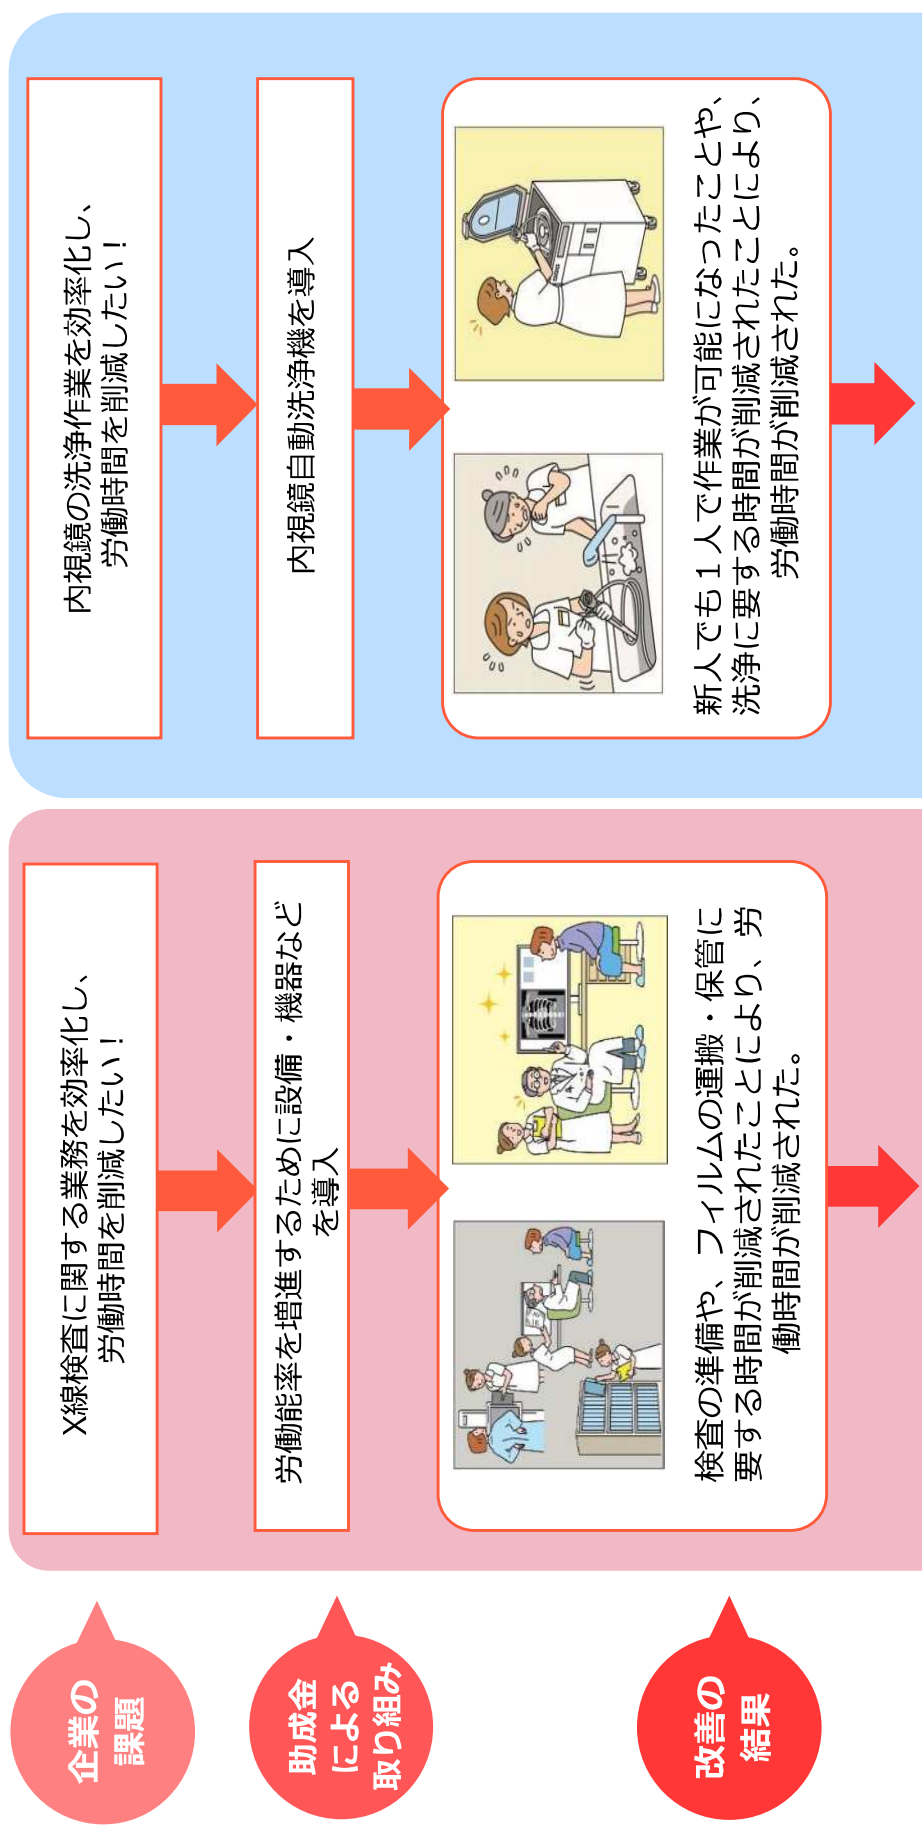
内視鏡の洗浄作業を効率化し、労働時間を削減したい！

内視鏡自動洗浄機を導入

新人でも１人で作業が可能になったことや、洗浄に要する時間が削減されたことにより、労働時間が削減された。

X線検査に関する業務を効率化し、労働時間を削減したい！

労働能率を増進するために設備・機器などを導入

検査の準備や、フィルムの運搬・保管に要する時間が削減されたことにより、労働時間が削減された。

企業の課題

助成金による取り組み

改善の結果